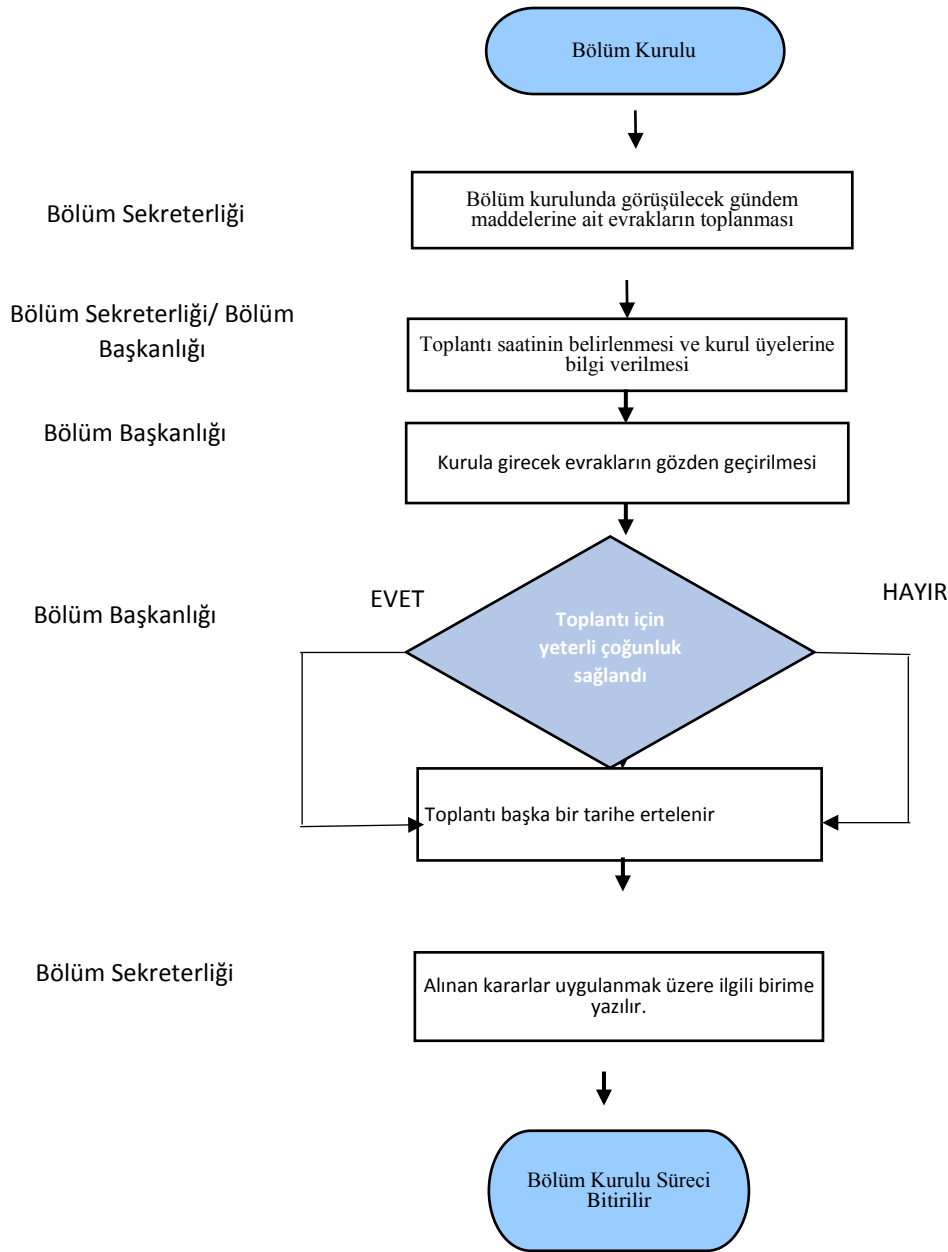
Bölüm Kurulu

Bölüm Sekreterliği

Bölüm kurulunda görüşülecek gündem maddelerine ait evrakların toplanması

Bölüm Sekreterliği/ Bölüm Başkanlığı

Toplantı saatinin belirlenmesi ve kurul üyelerine bilgi verilmesi

Bölüm Başkanlığı

Kurula girecek evrakların gözden geçirilmesi

Bölüm Başkanlığı

EVET

Toplantı için yeterli çoğunluk sağlandı

HAYIR

Toplantı başka bir tarihe ertelenir

Bölüm Sekreterliği

Alınan kararlar uygulanmak üzere ilgili birime yazılır.

Bölüm Kurulu Süreci Bitirilir